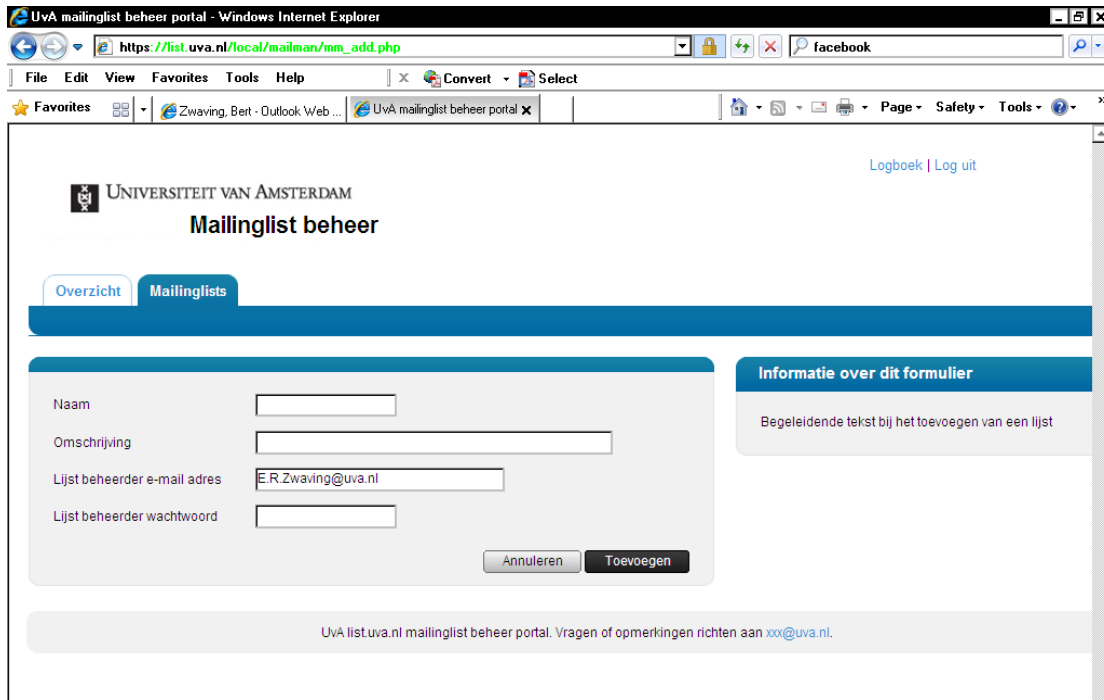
UvA mailinglist beheer portal - Windows Internet Explorer

https://list.uva.nl/local/mailman/mm_add.php

facebook

File Edit View Favorites Tools Help

Convert Select

Favorites

Zwaving, Bert - Outlook Web ...

UvA mailinglist beheer portal

Page Safety Tools

Logboek | Log uit

UNIVERSITEIT VAN AMSTERDAM

Mailinglist beheer

Overzicht

Mailinglists

Naam

Omschrijving

Lijst beheerder e-mail adres E.R.Zwaving@uva.nl

Lijst beheerder wachtwoord

Annuleren

Toevoegen

Informatie over dit formulier

Begeleidende tekst bij het toevoegen van een lijst

UvA list.uva.nl mailinglist beheer portal. Vragen of opmerkingen richten aan xxx@uva.nl.